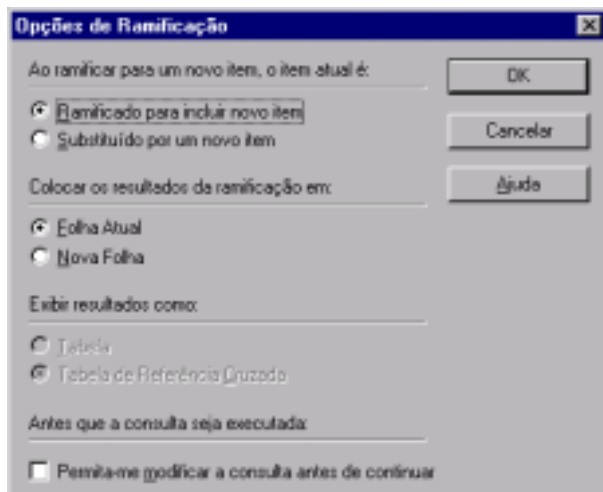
Opções de Ramificação

Ao ramificar para um novo item, o item atual é:

Ramificado para incluir novo item
Substituído por um novo item

Colocar os resultados da ramificação em:

Folha Atual
Nova Folha

Exibir resultados como:

Tabela
Tabela de Referência Cruzada

Antes que a consulta seja executada:

Permita-me modificar a consulta antes de continuar

OK
Cancelar
Ajuda